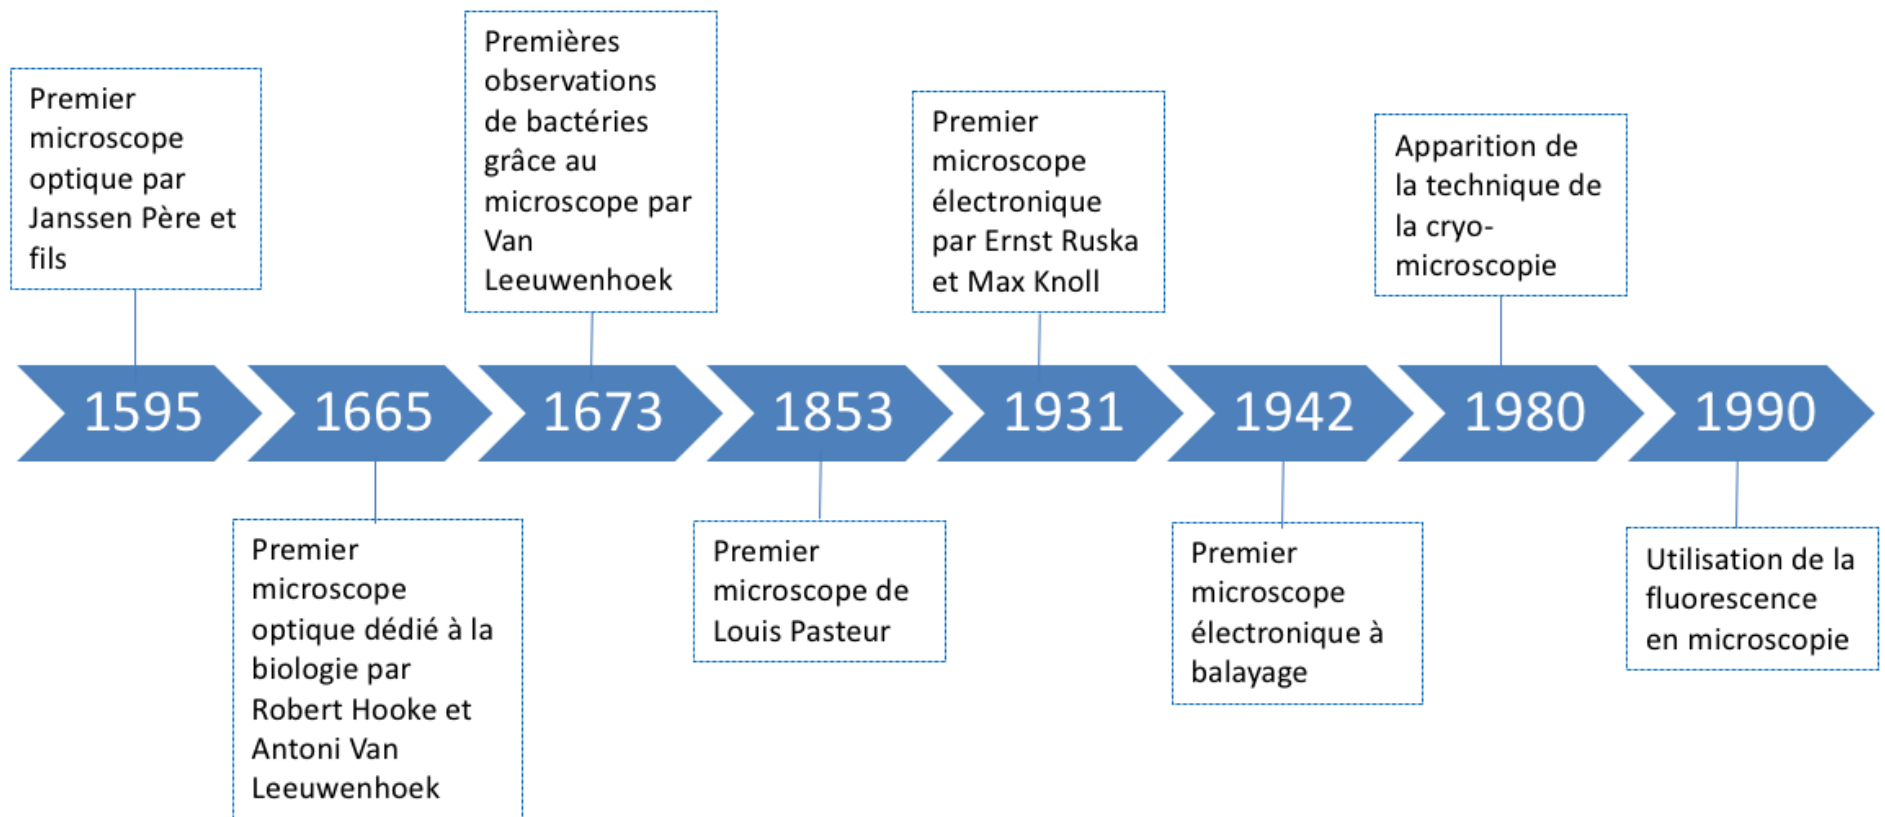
Premier microscope optique par Janssen Père et fils

Premières observations de bactéries grâce au microscope par Van Leeuwenhoek

Premier microscope électronique par Ernst Ruska et Max Knoll

Apparition de la technique de la cryo-microscopie

1595

1665

1673

1853

1931

1942

1980

1990

Premier microscope optique dédié à la biologie par Robert Hooke et Antoni Van Leeuwenhoek

Premier microscope de Louis Pasteur

Premier microscope électronique à balayage

Utilisation de la fluorescence en microscopie